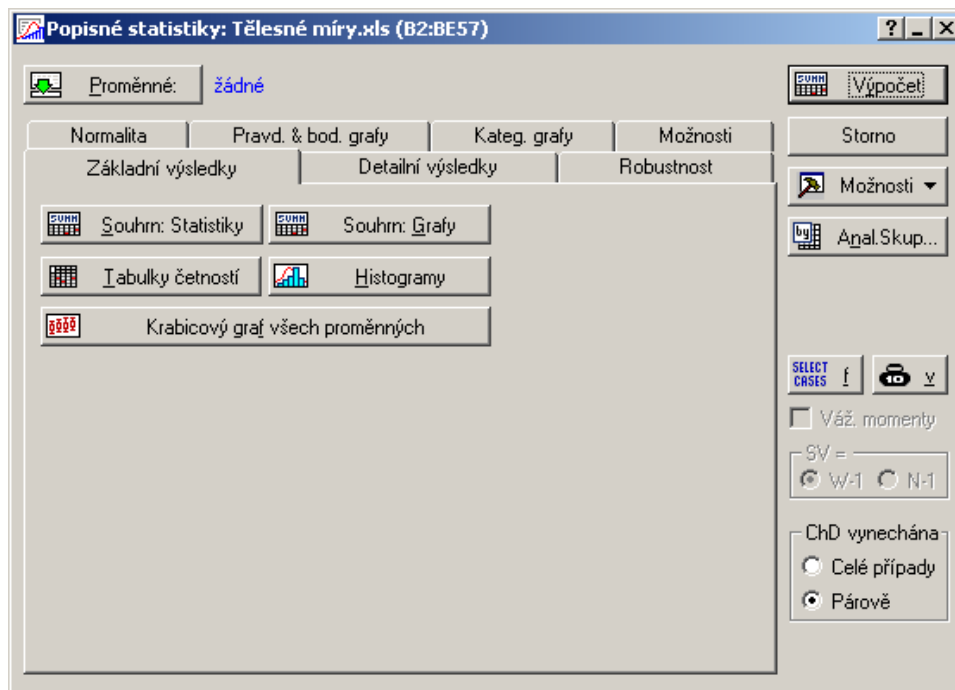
Popisné statistiky: Tělesné míry.xls (B2:BE57)

? _ X

Proměnné: žádné

Výpočet

Normalita | Pravd. & bod. grafy | Kateg. grafy | Možnosti

Základní výsledky | Detailní výsledky | Robustnost

Storno

Možnosti

Souhrn: Statistiky

Souhrn: Grafy

Anal.Skup...

Tabulky četností

Histogramy

Krabicový graf všech proměnných

SELECT CASES f

v

Váž. momenty

SV =

W-1 N-1

ChD vynechána

Celé případy

Párově